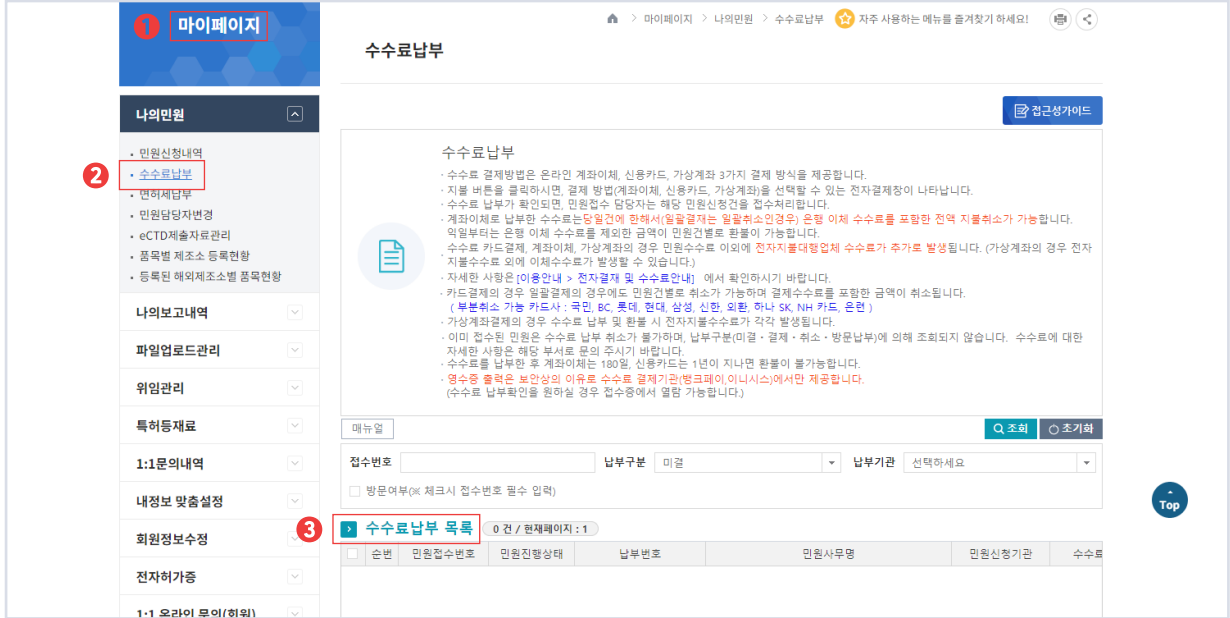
1 마이페이지

마이페이지 > 나의민원 > 수수료납부 자주 사용하는 메뉴를 즐겨찾기 하세요!

수수료납부

나의민원

- 민원신청내역
2 - 수수료납부
- 면허세납부
- 민원담당자변경
- eCTD제출자료관리
- 품목별 제조소 등록현황
- 등록된 해외제조소별 품목현황

나의보고내역

파일업로드관리

위임관리

특허등재료

1:1문의내역

내정보 맞춤설정

회원정보수정

전자허가증

1:1 온라인 문의(회원)

접근성가이드

수수료납부

· 수수료 결제방법은 온라인 계좌이체, 신용카드, 가상계좌 3가지 결제 방식을 제공합니다.
· 지불 버튼을 클릭하시면, 결제 방법(계좌이체, 신용카드, 가상계좌)을 선택할 수 있는 전자결제창이 나타납니다.
· 수수료 납부가 확인되면, 민원접수 담당자는 해당 민원신청건을 접수처리합니다.
· 계좌이체로 납부한 수수료는당일건에 한해서(일괄결제는 일괄취소인경우) 은행 이체 수수료를 포함한 전액 지불취소가 가능합니다. 익일부터는 은행 이체 수수료를 제외한 금액이 민원건별로 환불이 가능합니다.
· 수수료 카드결제, 계좌이체, 가상계좌의 경우 민원수수료 이외에 전자지불대행업체 수수료가 추가로 발생됩니다. (가상계좌의 경우 전자지불수수료 외에 이체수수료가 발생할 수 있습니다.)
· 자세한 사항은 [이용안내 > 전자결제 및 수수료안내] 에서 확인하시기 바랍니다.
· 카드결제의 경우 일괄결제의 경우에도 민원건별로 취소가 가능하며 결제수수료를 포함한 금액이 취소됩니다.
( 부분취소 가능 카드사 : 국민, BC, 롯데, 현대, 삼성, 신한, 외환, 하나 SK, NH 카드, 은련 )
· 가상계좌결제의 경우 수수료 납부 및 환불 시 전자지불수수료가 각각 발생됩니다.
· 이미 접수된 민원은 수수료 납부 취소가 불가하며, 납부구분(미결 · 결제 · 취소 · 방문납부)에 의해 조회되지 않습니다. 수수료에 대한 자세한 사항은 해당 부서로 문의 주시기 바랍니다.
· 수수료를 납부한 후 계좌이체는 180일, 신용카드는 1년이 지나면 환불이 불가능합니다.
· 영수증 출력은 보안상의 이유로 수수료 결제기관(뱅크페이,이니시스)에서만 제공합니다.
(수수료 납부확인을 원하실 경우 접수증에서 열람 가능합니다.)

매뉴얼

조회 초기화

접수번호 | 납부구분 미결 | 납부기관 선택하세요

방문여부(※ 체크시 접수번호 필수 입력)

3 수수료납부 목록 0 건 / 현재페이지 : 1

| | 순번 | 민원접수번호 | 민원진행상태 | 납부번호 | 민원사무명 | 민원신청기관 | 수수료 |
|---|---|---|---|---|---|---|---|

Top